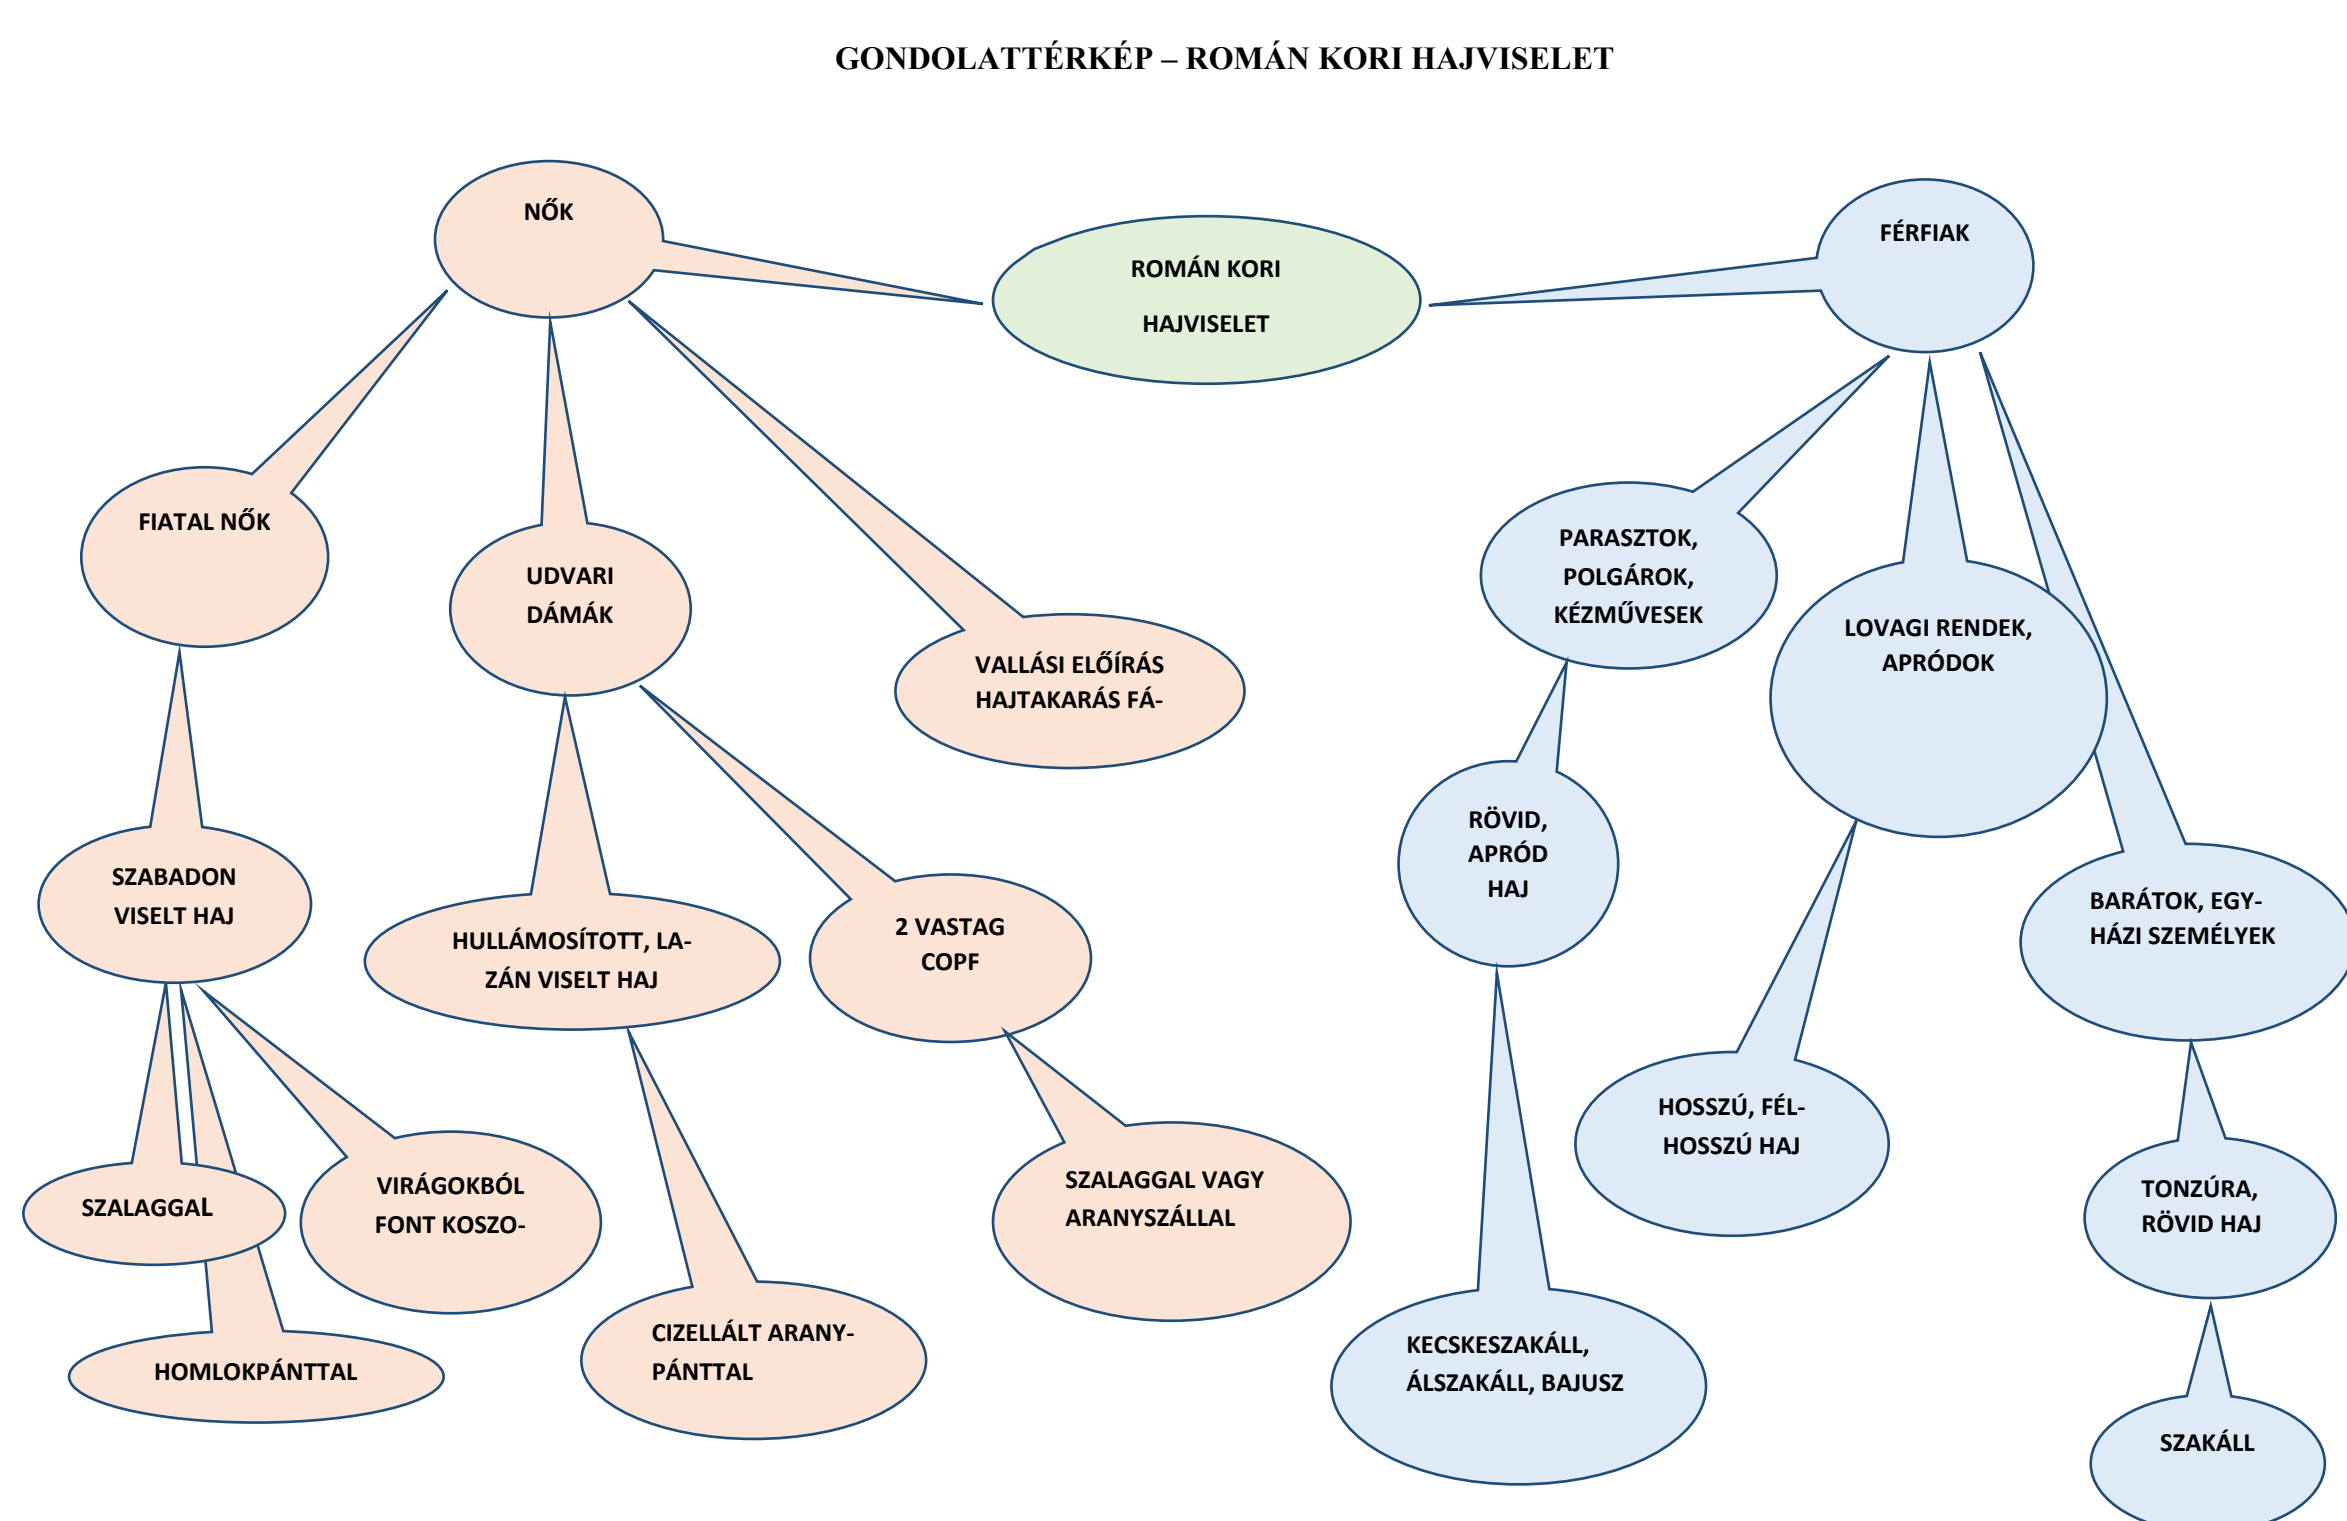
GONDOLATTÉRKÉP – ROMÁN KORI HAJVISELET

NŐK

ROMÁN KORI HAJVISELET

FÉRFIAK

FIATAL NŐK

UDVARI DÁMÁK

VALLÁSI ELŐÍRÁS HAJTAKARÁS FÁ-

PARASZTOK, POLGÁROK, KÉZMŰVESEK

LOVAGI RENDEK, APRÓDOK

RÖVID, APRÓD HAJ

SZABADON VISELT HAJ

HULLÁMOSÍTOTT, LAZÁN VISELT HAJ

2 VASTAG COPF

BARÁTOK, EGYHÁZI SZEMÉLYEK

HOSSZÚ, FÉLHOSSZÚ HAJ

SZALAGGAL

VIRÁGOKBÓL FONT KOSZO-

SZALAGGAL VAGY ARANYSZÁLLAL

TONZÚRA, RÖVID HAJ

HOMLOKPÁNTTAL

CIZELLÁLT ARANYPÁNTTAL

KECSKESZAKÁLL, ÁLSZAKÁLL, BAJUSZ

SZAKÁLL